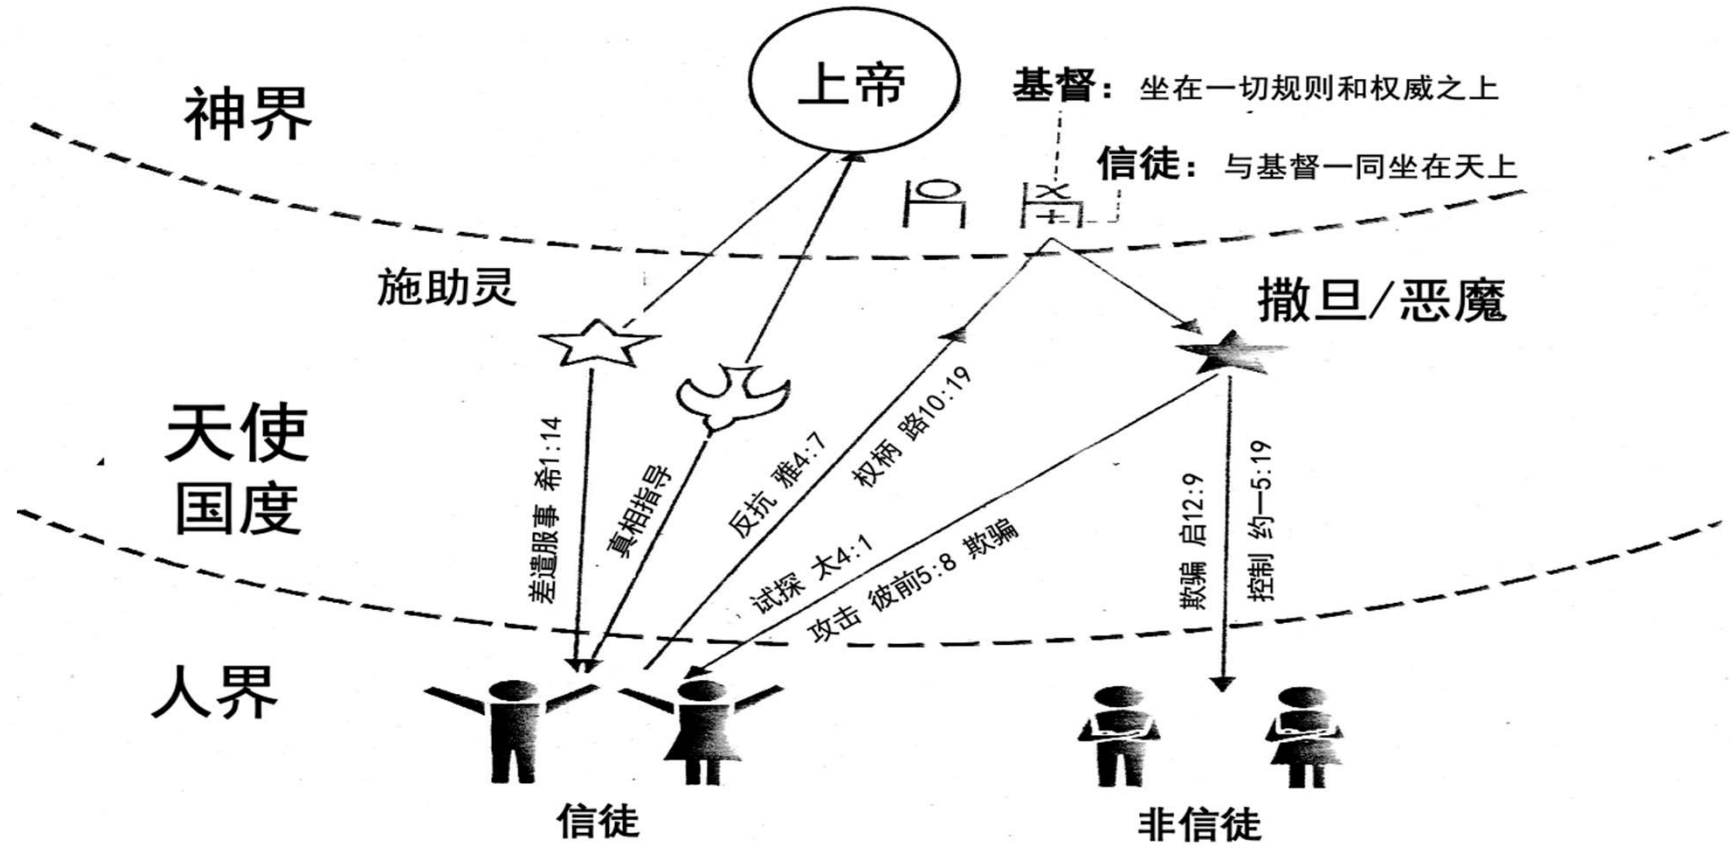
上帝

基督：坐在一切规则和权威之上

信徒：与基督一同坐在天上

神界

施助灵

撒旦/恶魔

天使国度

差遣服事 希1:14

真相指导

反抗 雅4:7

权柄 路10:19

试探 太4:1

攻击 彼前5:8 欺骗

欺骗 启12:9

控制 约一5:19

人界

信徒

非信徒